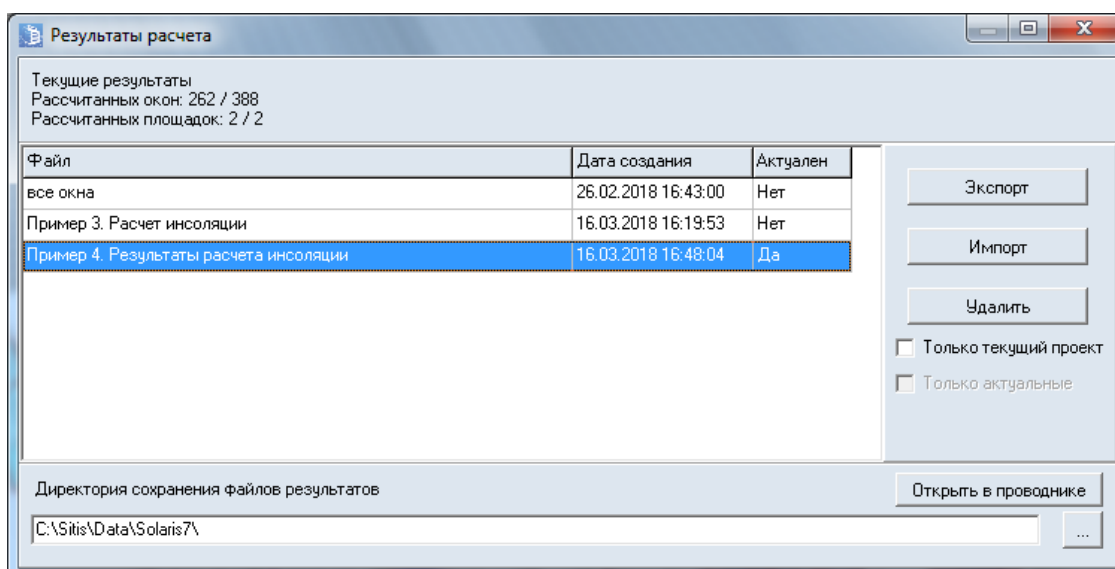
Результаты расчета

Текущие результаты
Рассчитанных окон: 262 / 388
Рассчитанных площадок: 2 / 2

| Файл | Дата создания | Актуален |
|---|---|---|
| все окна | 26.02.2018 16:43:00 | Нет |
| Пример 3. Расчет инсоляции | 16.03.2018 16:19:53 | Нет |
| Пример 4. Результаты расчета инсоляции | 16.03.2018 16:48:04 | Да |

Экспорт
Импорт
Удалить
Только текущий проект
Только актуальные

Директория сохранения файлов результатов
Открыть в проводнике
C:\Sitis\Data\Solaris7\
...